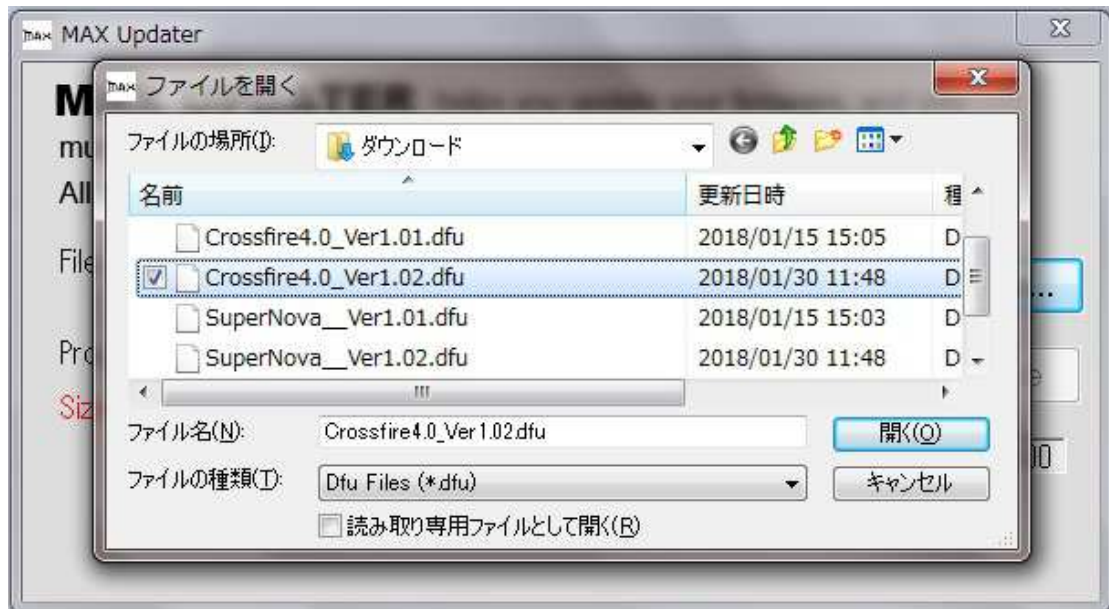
MAX Updater

ファイルを開く

M
mu
All
File
Pro
Siz

ファイルの場所(I): ダウンロード

| 名前 | 更新日時 | 種 |
|---|---|---|
| Crossfire4.0_Ver1.01.dfu | 2018/01/15 15:05 | D |
| Crossfire4.0_Ver1.02.dfu | 2018/01/30 11:48 | D |
| SuperNova__Ver1.01.dfu | 2018/01/15 15:03 | D |
| SuperNova__Ver1.02.dfu | 2018/01/30 11:48 | D |

ファイル名(N): Crossfire4.0_Ver1.02.dfu
開く(O)
ファイルの種類(T): Dfu Files (*.dfu)
キャンセル
読み取り専用ファイルとして開く(R)